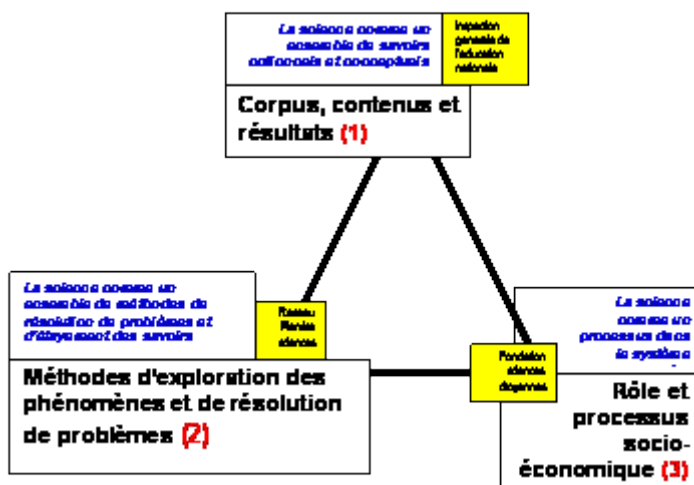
La science comme un ensemble de savoirs cohérents et conceptuels

Inspection générale de l'éducation nationale

Corpus, contenus et résultats (1)

La science comme un ensemble de méthodes de résolution de problèmes et d'étayement des savoirs

Réseau Planète sciences

Méthodes d'exploration des phénomènes et de résolution de problèmes (2)

Fondation sciences citoyennes

La science comme un processus dans le système

Rôle et processus socio-économique (3)